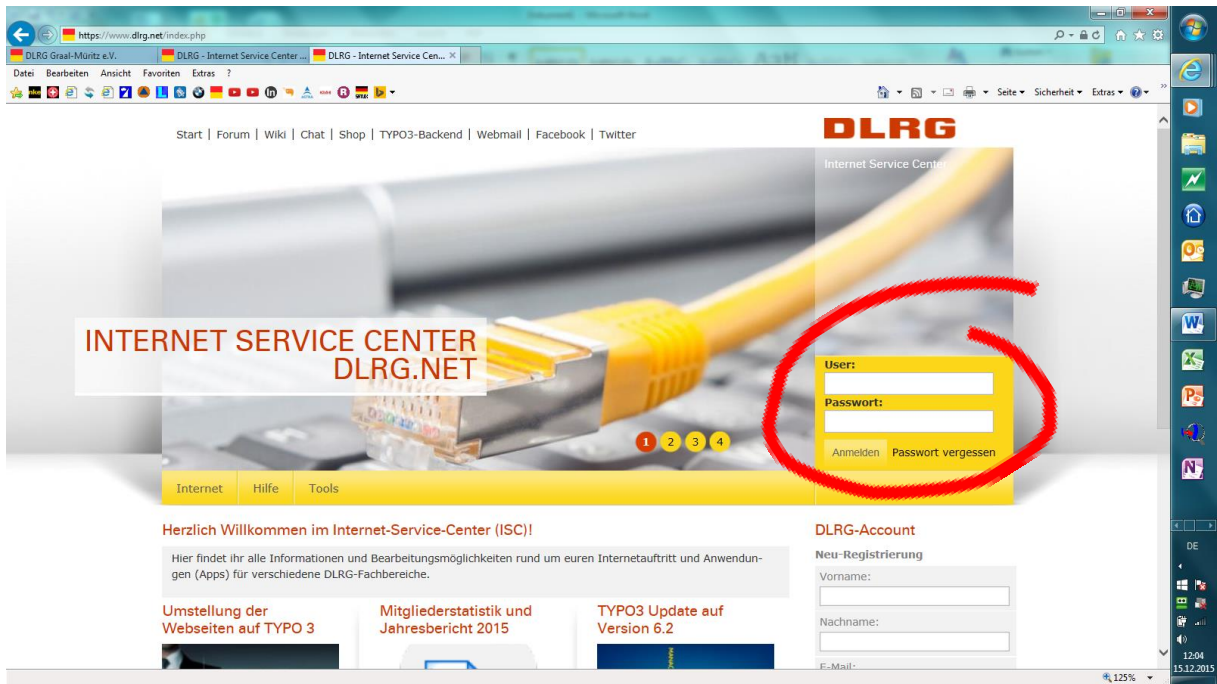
https://www.dlrg.net/index.php
DLRG Graal-Müritz e.V.
DLRG - Internet Service Center ...
DLRG - Internet Service Cen...
Datei Bearbeiten Ansicht Favoriten Extras ?
Seite Sicherheit Extras

Start | Forum | Wiki | Chat | Shop | TYPO3-Backend | Webmail | Facebook | Twitter

DLRG

Internet Service Center

INTERNET SERVICE CENTER
DLRG.NET

User:
Passwort:
Anmelden Passwort vergessen

1 2 3 4

Internet Hilfe Tools

Herzlich Willkommen im Internet-Service-Center (ISC)!

Hier findet ihr alle Informationen und Bearbeitungsmöglichkeiten rund um euren Internetauftritt und Anwendungen (Apps) für verschiedene DLRG-Fachbereiche.

Umstellung der Webseiten auf TYPO 3

Mitgliederstatistik und Jahresbericht 2015

TYPO3 Update auf Version 6.2

DLRG-Account
Neu-Registrierung
Vorname:
Nachname:
E-Mail:

125%

DE
12:04
15.12.2015